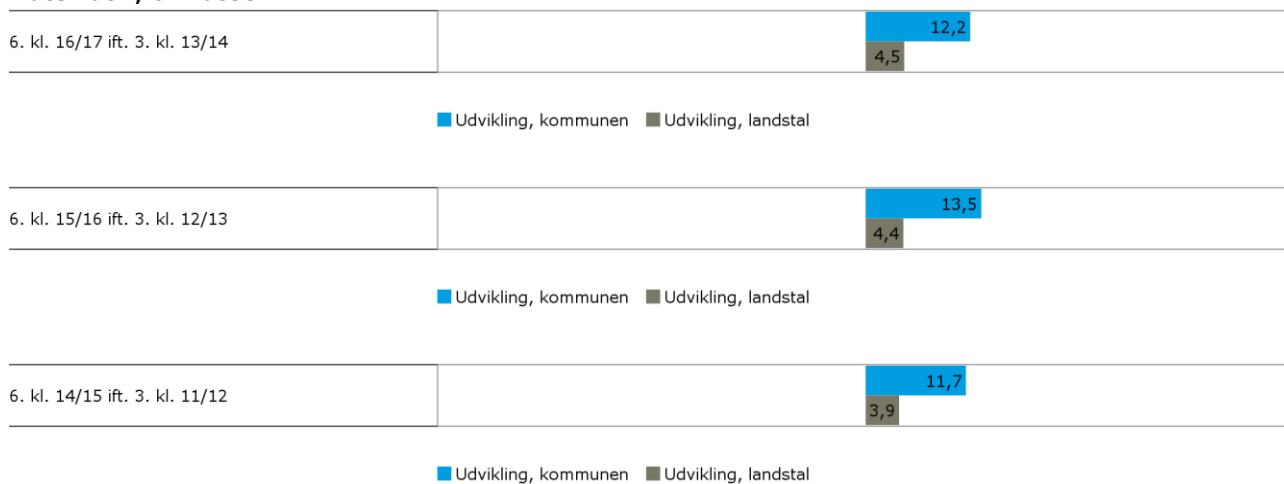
6. kl. 16/17 ift. 3. kl. 13/14

12,2

4,5

Udvikling, kommunen Udvikling, landstal

6. kl. 15/16 ift. 3. kl. 12/13

13,5

4,4

Udvikling, kommunen Udvikling, landstal

6. kl. 14/15 ift. 3. kl. 11/12

11,7

3,9

Udvikling, kommunen Udvikling, landstal